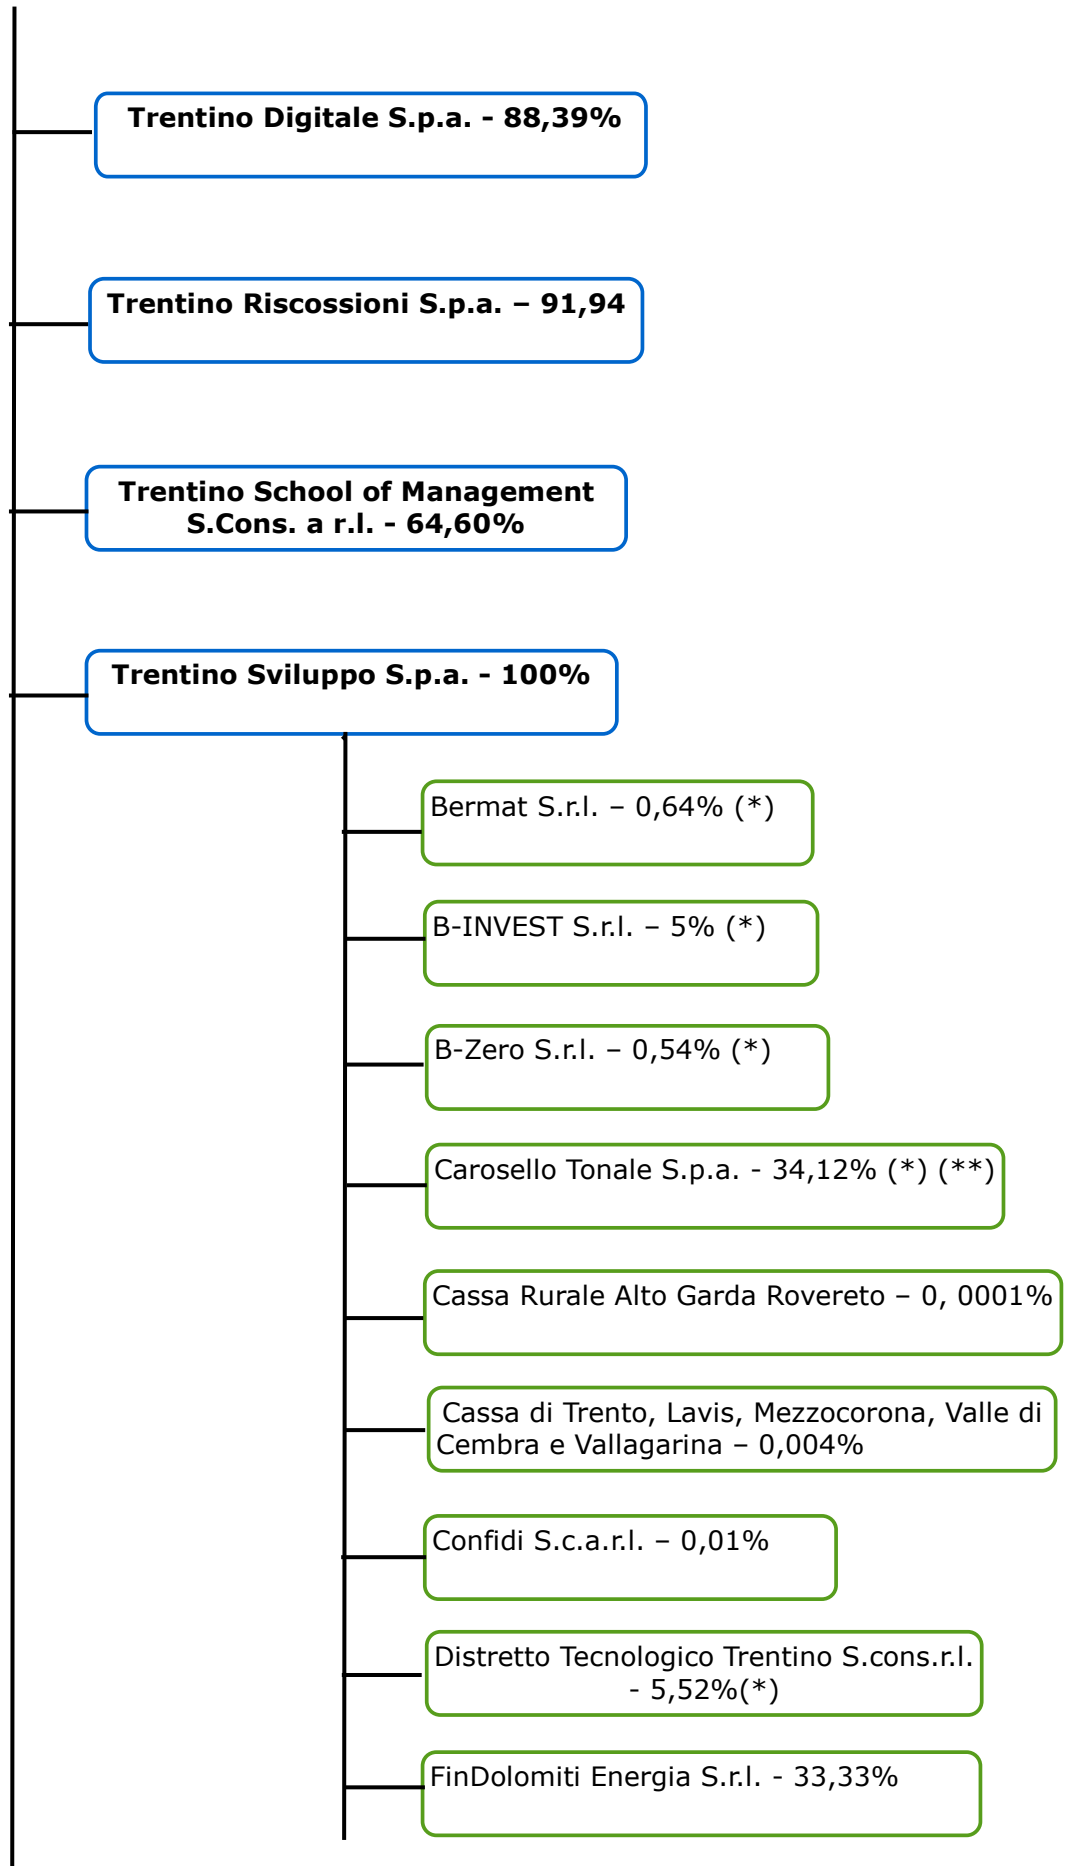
Trentino Digitale S.p.a. - 88,39%

Trentino Riscossioni S.p.a. – 91,94

Trentino School of Management S.Cons. a r.l. - 64,60%

Trentino Sviluppo S.p.a. - 100%

Bermat S.r.l. – 0,64% (*)

B-INVEST S.r.l. – 5% (*)

B-Zero S.r.l. – 0,54% (*)

Carosello Tonale S.p.a. - 34,12% (*) (**)

Cassa Rurale Alto Garda Rovereto – 0, 0001%

Cassa di Trento, Lavis, Mezzocorona, Valle di Cembra e Vallagarina – 0,004%

Confidi S.c.a.r.l. – 0,01%

Distretto Tecnologico Trentino S.cons.r.l. - 5,52%(*)

FinDolomiti Energia S.r.l. - 33,33%